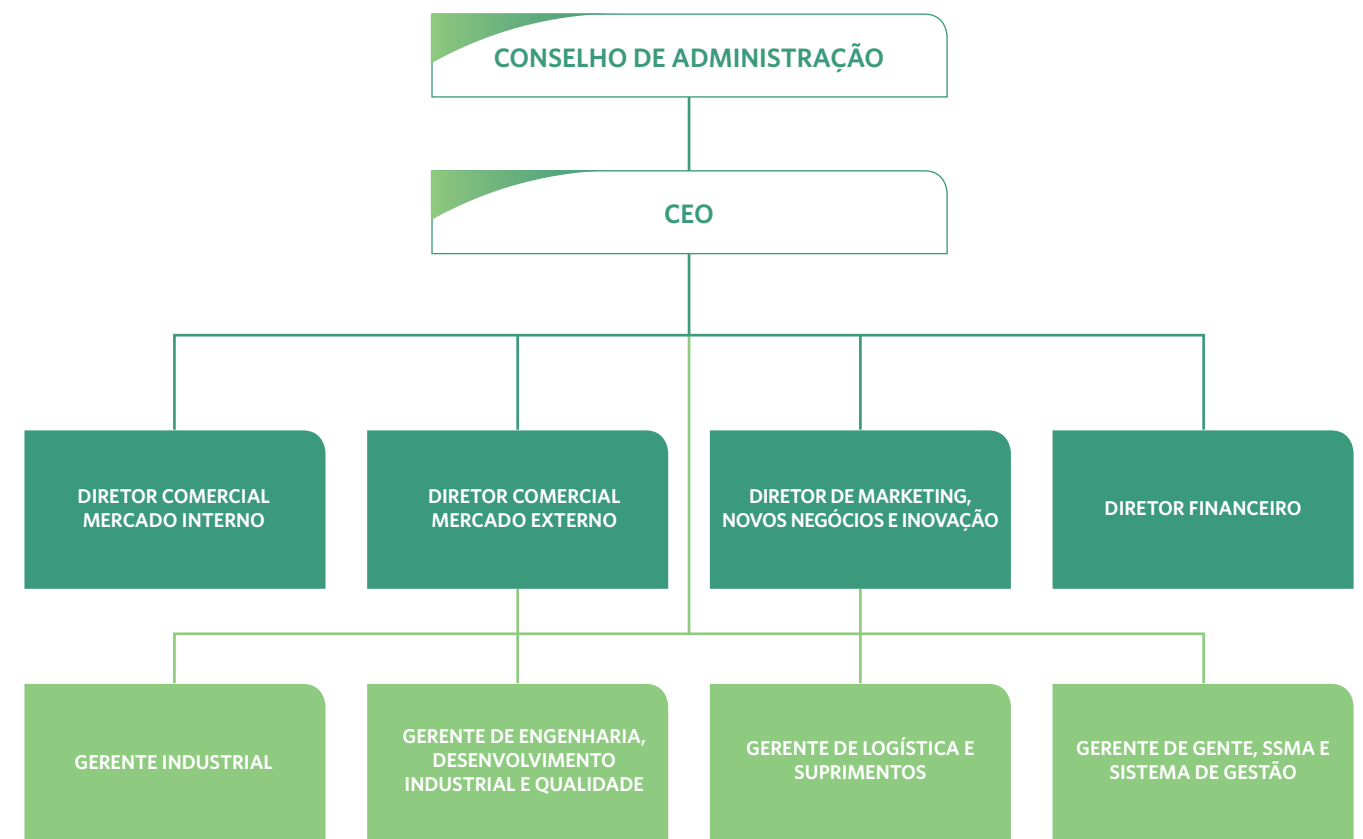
CONSELHO DE ADMINISTRAÇÃO

CEO

DIRETOR COMERCIAL MERCADO INTERNO

DIRETOR COMERCIAL MERCADO EXTERNO

DIRETOR DE MARKETING, NOVOS NEGÓCIOS E INOVAÇÃO

DIRETOR FINANCEIRO

GERENTE INDUSTRIAL

GERENTE DE ENGENHARIA, DESENVOLVIMENTO INDUSTRIAL E QUALIDADE

GERENTE DE LOGÍSTICA E SUPRIMENTOS

GERENTE DE GENTE, SSMA E SISTEMA DE GESTÃO